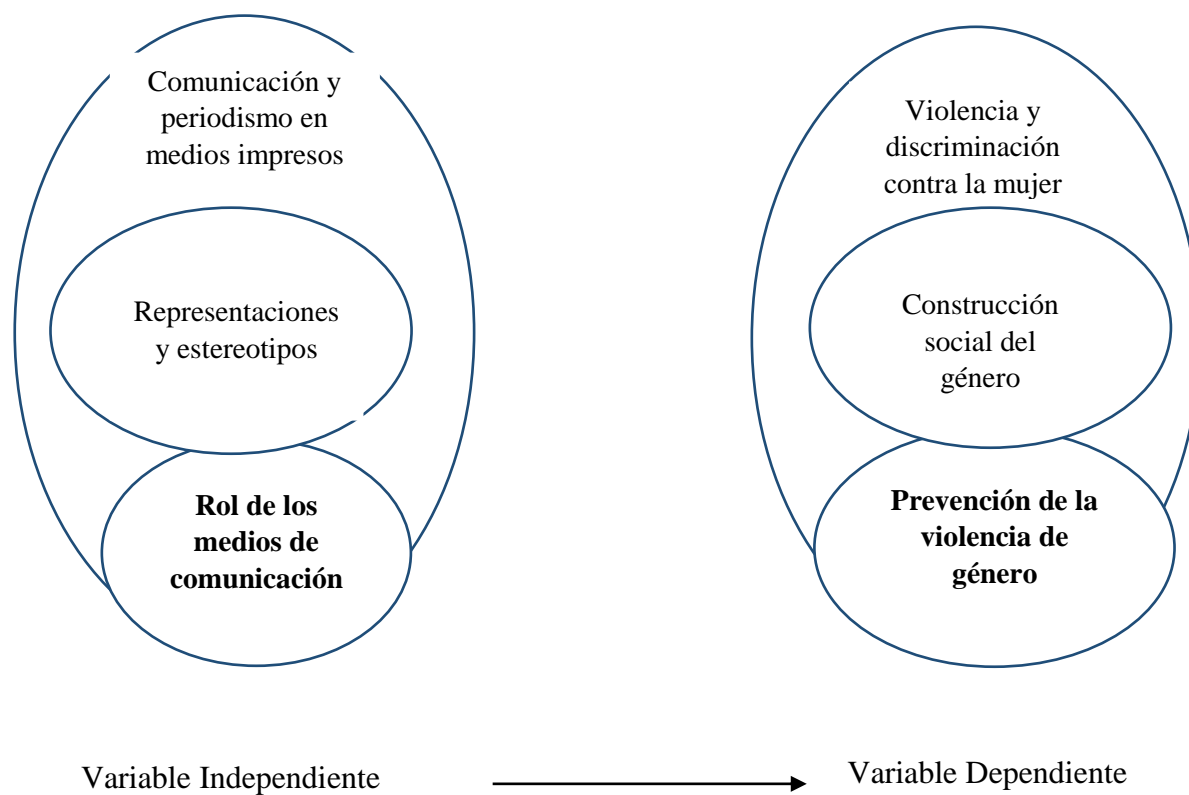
Comunicación y periodismo en medios impresos

Representaciones y estereotipos

**Rol de los medios de comunicación**

Violencia y discriminación contra la mujer

Construcción social del género

**Prevención de la violencia de género**

Variable Independiente

Variable Dependiente